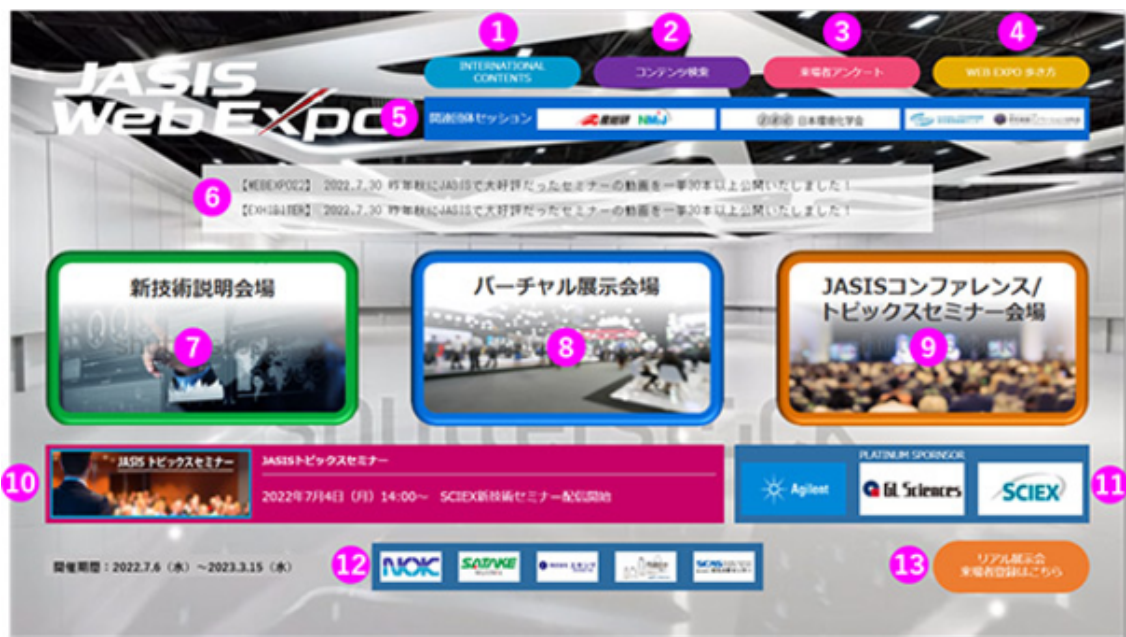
1
2
3
4

JASIS WebExpo

INTERNATIONAL CONTENTS
コンテンツ検索
来場者アンケート
WEB EXPO 歩き方

5
関連団体セッション
NMIJ
日本環境化学会

6
【WEBEXPO22】 2022.7.30 昨年秋にJASISで大好評だったセミナーの動画を一挙30本以上公開いたしました！
【EXHIBITION】 2022.7.30 昨年秋にJASISで大好評だったセミナーの動画を一挙30本以上公開いたしました！

新技術説明会場
7

バーチャル展示会場
8

JASISコンファレンス/トピックスセミナー会場
9

10
JASIS トピックスセミナー
JASISトピックスセミナー
2022年7月4日（月）14:00～ SCIEX新技術セミナー配信開始

PLATINUM SPORNSOR
Agilent
GL Sciences
SCIEX
11

開催期間：2022.7.6（水）～2023.3.15（水）

12
NOK
SATAKE
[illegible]
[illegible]
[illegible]

13
リアル展示会
来場者登録はこちら